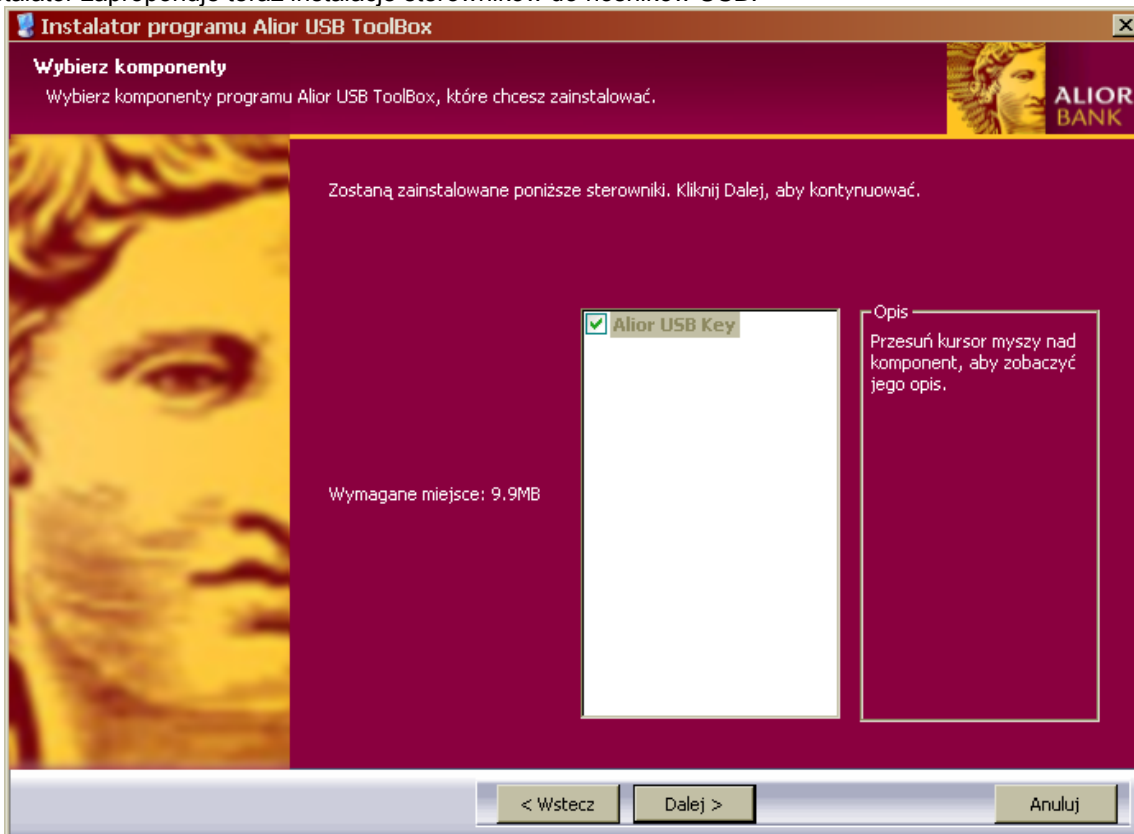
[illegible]talator zaproponuje teraz instalację sterowników do nośników USB.

Instalator programu Alior USB ToolBox

Wybierz komponenty
Wybierz komponenty programu Alior USB ToolBox, które chcesz zainstalować.

ALIOR BANK

Zostaną zainstalowane poniższe sterowniki. Kliknij Dalej, aby kontynuować.

Alior USB Key

Opis
Przesuń kursor myszy nad komponent, aby zobaczyć jego opis.

Wymagane miejsce: 9.9MB

< Wstecz
Dalej >
Anuluj